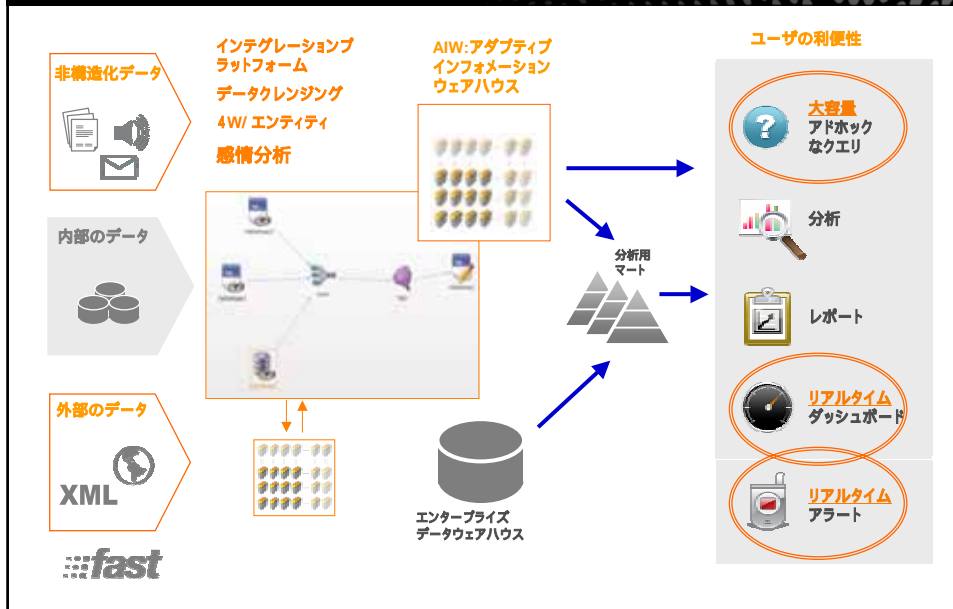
非構造化データ

内部のデータ

外部のデータ

XML

fast

インテグレーションプラットフォーム

データクレンジング

4W/ エンティティ

感情分析

AIW:アダプティブインフォメーションウェアハウス

分析用マート

エンタープライズデータウェアハウス

ユーザの利便性

大容量
アドホックなクエリ

分析

レポート

リアルタイム
ダッシュボード

リアルタイム
アラート